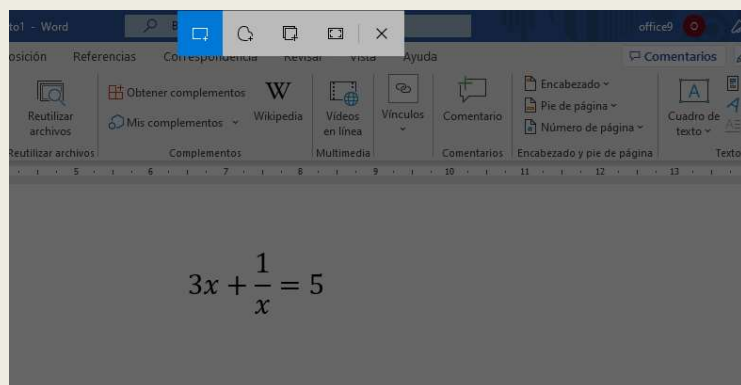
to1 - Word

office9

osición Referencias Correspondencia Revisar Vista Ayuda

Comentarios

Reutilizar archivos

Obtener complementos

Mis complementos

Wikipedia

Vídeos en línea

Vínculos

Comentario

Encabezado

Pie de página

Número de página

Cuadro de texto

Reutilizar archivos Complementos Multimedia Comentarios Encabezado y pie de página Texto

$3x + \frac{1}{x} = 5$